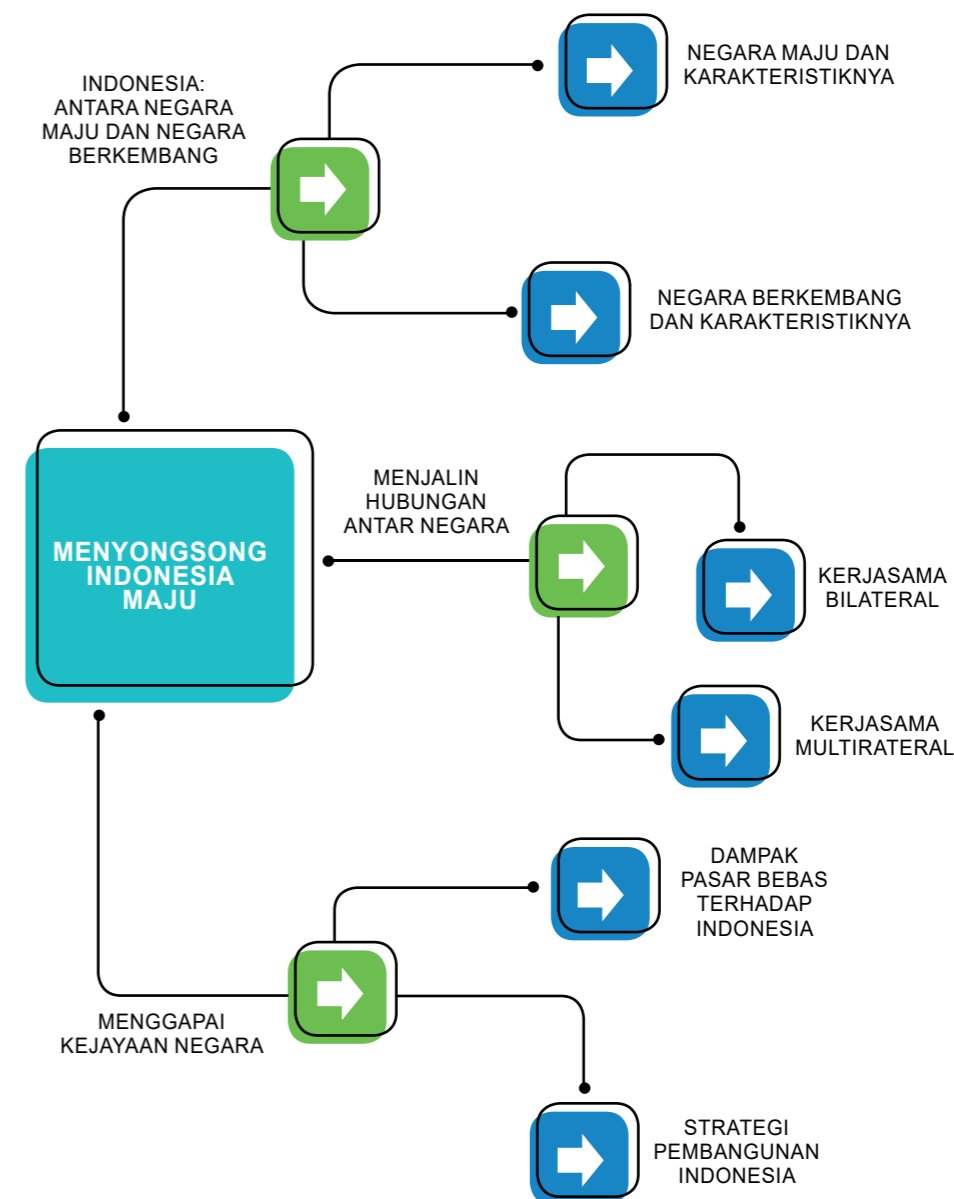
INDONESIA: ANTARA NEGARA MAJU DAN NEGARA BERKEMBANG

NEGARA MAJU DAN KARAKTERISTIKNYA

NEGARA BERKEMBANG DAN KARAKTERISTIKNYA

MENYONGSONG INDONESIA MAJU

MENJALIN HUBUNGAN ANTAR NEGARA

KERJASAMA BILATERAL

KERJASAMA MULTIRATERAL

DAMPAK PASAR BEBAS TERHADAP INDONESIA

MENGGAPAI KEJAYAAN NEGARA

STRATEGI PEMBANGUNAN INDONESIA